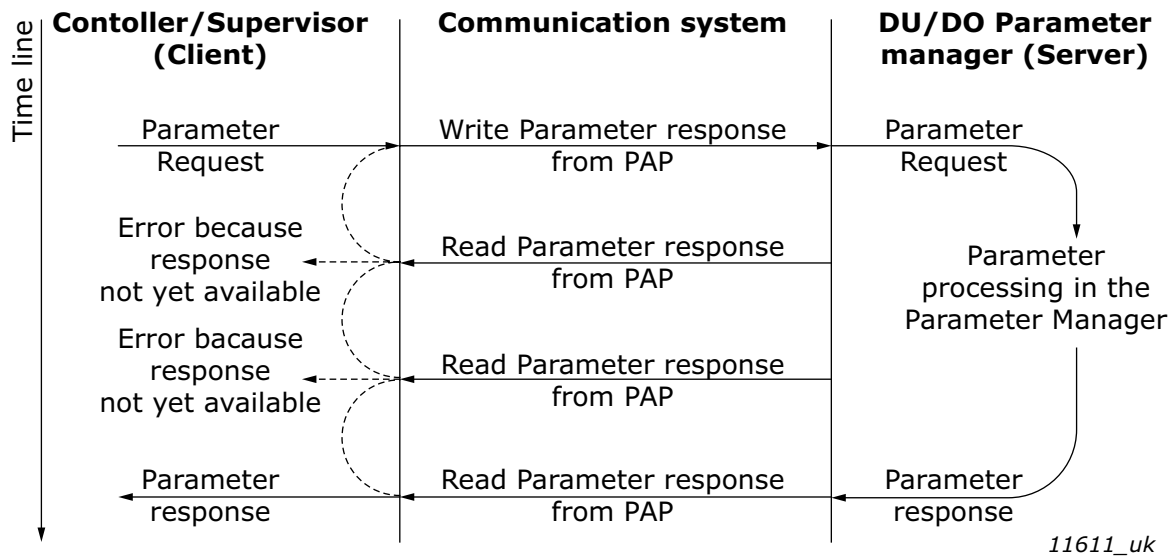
Time line

Contoller/Supervisor (Client)

Communication system

DU/DO Parameter manager (Server)

Parameter Request

Write Parameter response from PAP

Parameter Request

Error because response not yet available

Read Parameter response from PAP

Parameter processing in the Parameter Manager

Error bacause response not yet available

Read Parameter response from PAP

Parameter response

Read Parameter response from PAP

Parameter response

11611_uk